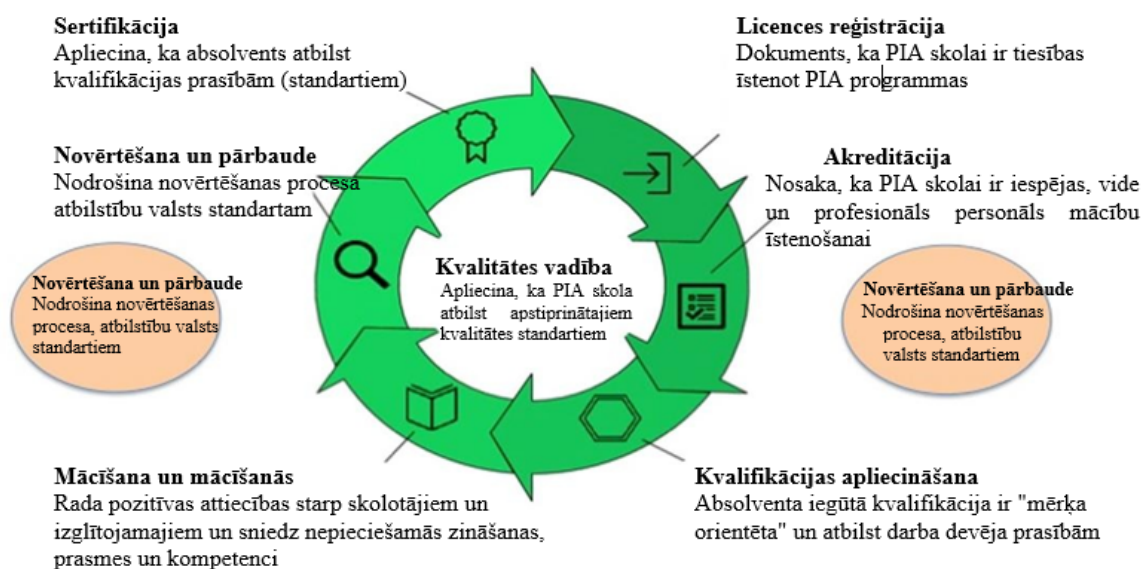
Sertifikācija
Apliecina, ka absolvents atbilst kvalifikācijas prasībām (standartiem)

Licences reģistrācija
Dokuments, ka PIA skolai ir tiesības īstenot PIA programmas

Novērtēšana un pārbaude
Nodrošina novērtēšanas procesa atbilstību valsts standartam

Akreditācija
Nosaka, ka PIA skolai ir iespējas, vide un profesionāls personāls mācību īstenošanai

Novērtēšana un pārbaude
Nodrošina novērtēšanas procesa, atbilstību valsts standartiem

Kvalitātes vadība
Apliecina, ka PIA skola atbilst apstiprinātajiem kvalitātes standartiem

Novērtēšana un pārbaude
Nodrošina novērtēšanas procesa, atbilstību valsts standartiem

Mācīšana un mācīšanās
Rada pozitīvas attiecības starp skolotājiem un izglītojamajiem un sniedz nepieciešamās zināšanas, prasmes un kompetenci

Kvalifikācijas apliecināšana
Absolventa iegūtā kvalifikācija ir "mērķa orientēta" un atbilst darba devēja prasībām